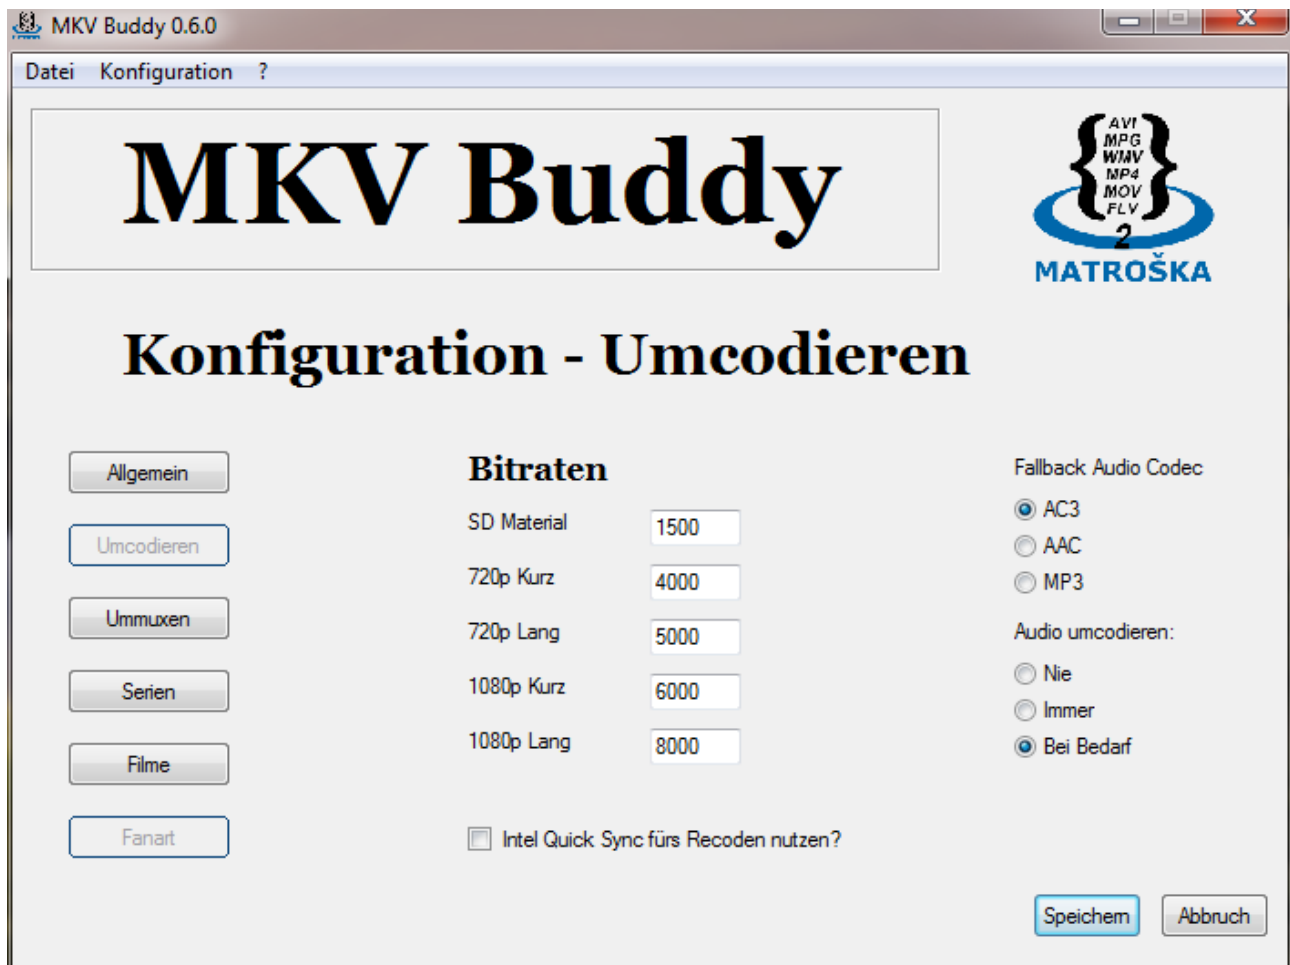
MKV Buddy 0.6.0

Datei Konfiguration ?

MKV Buddy

AVI MPG WMV MP4 MOV FLV 2 MATROŠKA

Konfiguration - Umcodieren

Allgemein

Umcodieren

Ummuxen

Serien

Filme

Fanart

Bitraten

SD Material 1500

720p Kurz 4000

720p Lang 5000

1080p Kurz 6000

1080p Lang 8000

Intel Quick Sync fürs Recoden nutzen?

Fallback Audio Codec

AC3

AAC

MP3

Audio umcodieren:

Nie

Immer

Bei Bedarf

Speichern

Abbruch